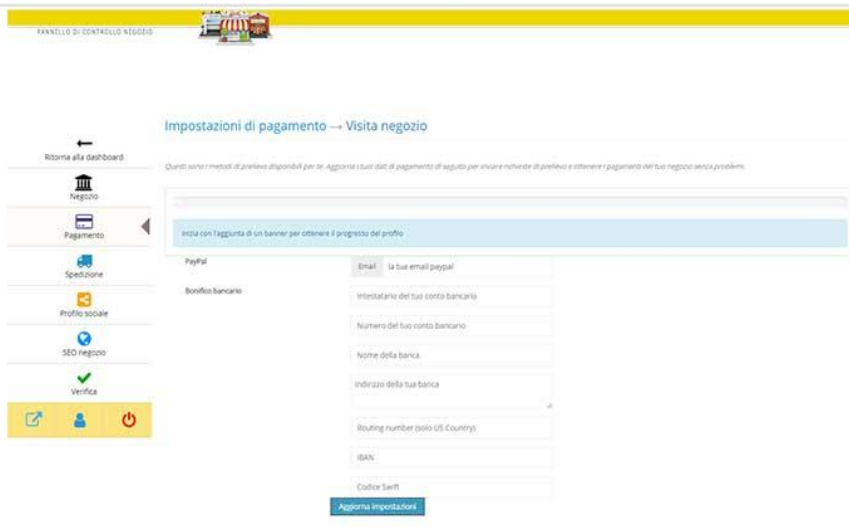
PANNELLO DI CONTROLLO NEGOZIO

Ritorna alla dashboard

Negozio

Pagamento

Spedizione

Profilo sociale

SEO negozio

Verifica

Impostazioni di pagamento → Visita negozio

Questi sono i metodi di prelievo disponibili per te. Aggiorna i tuoi dati di pagamento di seguito per inviare richieste di prelievo e ottenere i pagamenti del tuo negozio senza problemi.

Inizia con l'aggiunta di un banner per ottenere il progresso del profilo

PayPal

Email

la tua email paypal

Bonifico bancario

Intestatario del tuo conto bancario

Numero del tuo conto bancario

Nome della banca

Indirizzo della tua banca

Routing number (solo US Country)

IBAN

Codice Swift

Aggiorna impostazioni